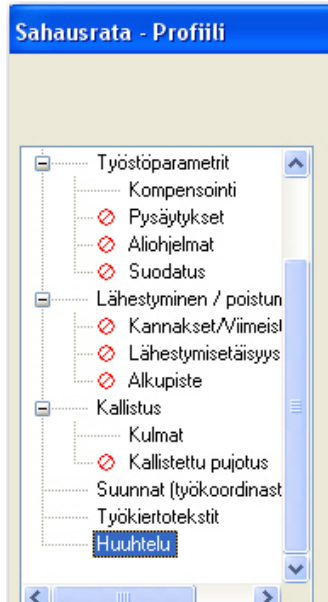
Sahausrata - Profiili

Työstöparametrit
Kompensointi
Pysäytykset
Aliohjelmat
Suodatus
Lähestyminen / poistum
Kannakset/Viimeist
Lähestymisetäisyys
Alkupiste
Kallistus
Kulmat
Kallistettu pujotus
Suunnat (työkoordinaast
Työkiertotekstit
Huuhtelu